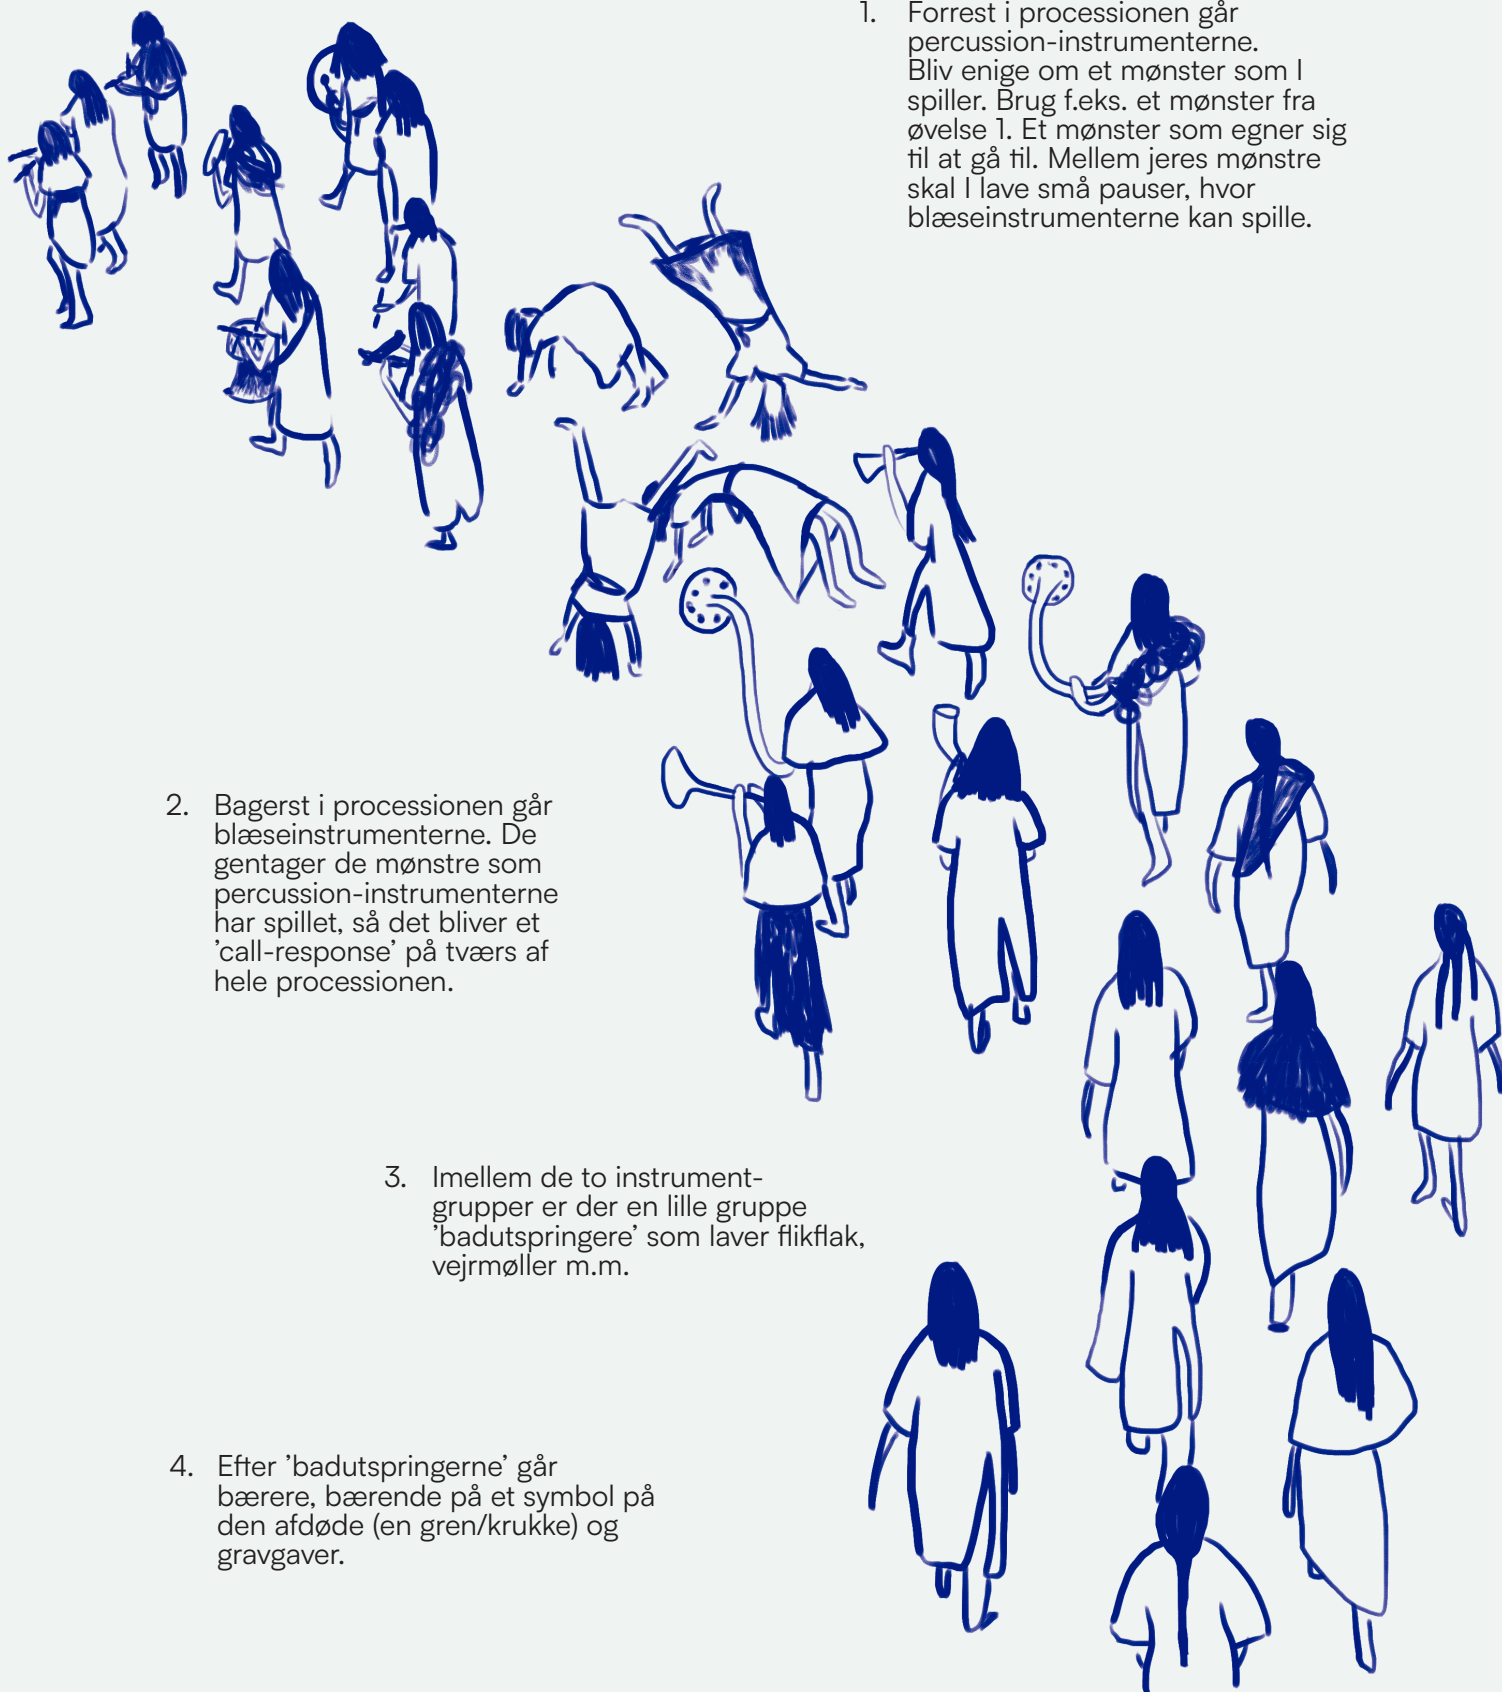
1. Forrest i processionen går percussion-instrumenterne. Bliv enige om et mønster som I spiller. Brug f.eks. et mønster fra øvelse 1. Et mønster som egner sig til at gå til. Mellem jeres mønstre skal I lave små pauser, hvor blæseinstrumenterne kan spille.

2. Bagerst i processionen går blæseinstrumenterne. De gentager de mønstre som percussion-instrumenterne har spillet, så det bliver et 'call-response' på tværs af hele processionen.

3. Imellem de to instrumentgrupper er der en lille gruppe 'badutspringere' som laver flikflak, vejrmøller m.m.

4. Efter 'badutspringerne' går bærere, bærende på et symbol på den afdøde (en gren/krukke) og gravgaver.